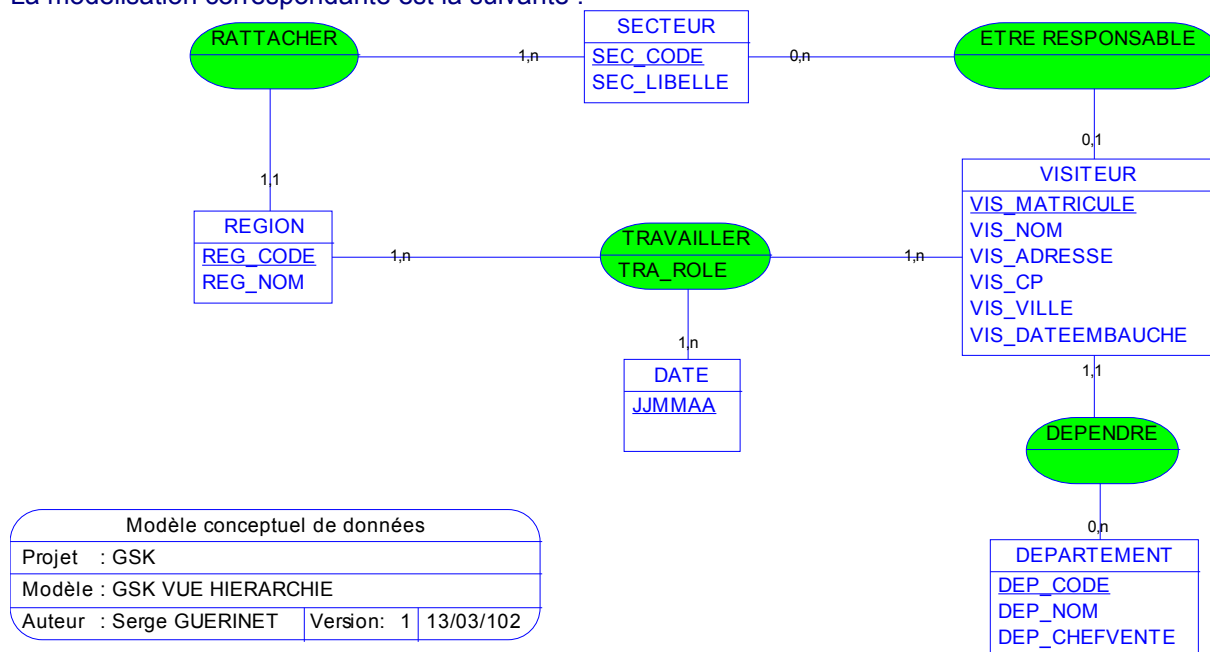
La modélisation correspondante est la suivante :

RATTACHER

1,n

SECTEUR
SEC_CODE
SEC_LIBELLE

0,n

ETRE RESPONSABLE

0,1

1,1

VISITEUR
VIS_MATRICULE
VIS_NOM
VIS_ADRESSE
VIS_CP
VIS_VILLE
VIS_DATEEMBAUCHE

REGION
REG_CODE
REG_NOM

1,n

TRAVAILLER
TRA_ROLE

1,n

1,n

DATE
JJMMAA

1,1

DEPENDRE

0,n

DEPARTEMENT
DEP_CODE
DEP_NOM
DEP_CHEFVENTE

| Modèle conceptuel de données | | |
|---|---|---|
| Projet : GSK | | |
| Modèle : GSK VUE HIERARCHIE | | |
| Auteur : Serge GUERINET | Version: 1 | 13/03/102 |